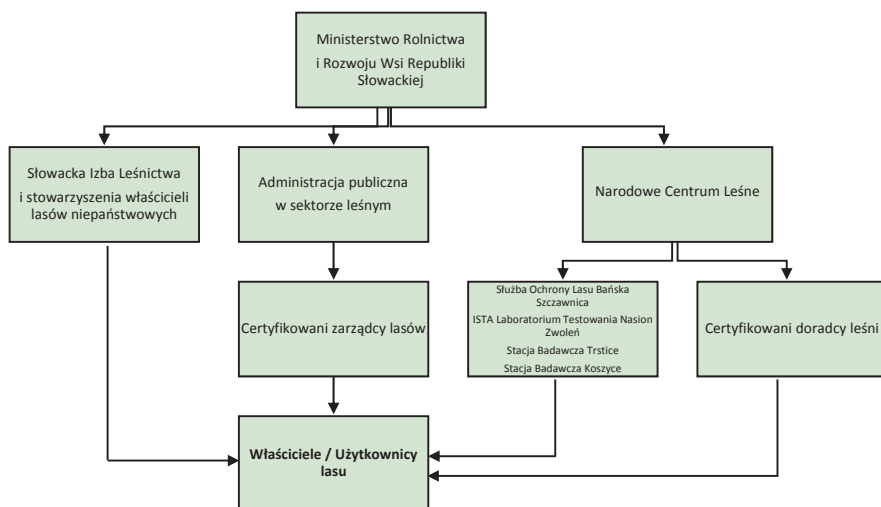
Ministerstwo Rolnictwa i Rozwoju Wsi Republiki Słowackiej

Słowacka Izba Leśnictwa i stowarzyszenia właścicieli lasów niepaństwowych

Administracja publiczna w sektorze leśnym

Narodowe Centrum Leśne

Certyfikowani zarządcy lasów

Służba Ochrony Lasu Bańska Szczawnica
ISTA Laboratorium Testowania Nasion Zwoleń
Stacja Badawcza Trstice
Stacja Badawcza Koszyce

Certyfikowani doradcy leśni

**Właściciele / Użytkownicy lasu**